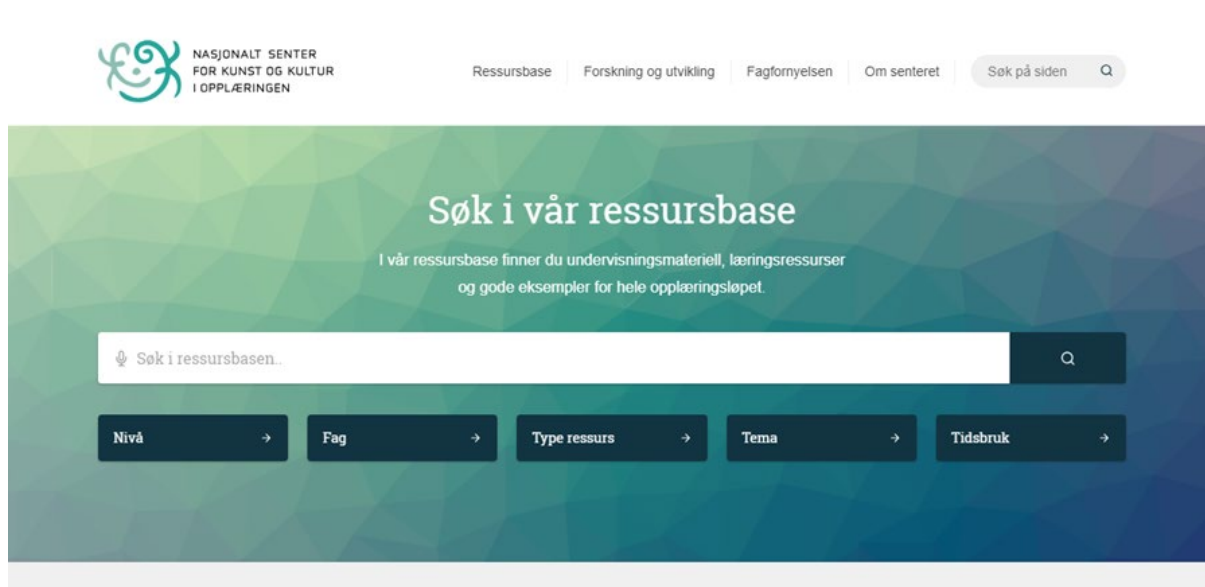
NASJONALT SENTER FOR KUNST OG KULTUR I OPPLÆRINGEN

Ressursbase | Forskning og utvikling | Fagfornyelsen | Om senteret | Søk på siden

Søk i vår ressursbase

I vår ressursbase finner du undervisningsmateriell, læringsressurser og gode eksempler for hele opplæringsløpet.

Søk i ressursbasen..

Nivå →
Fag →
Type ressurs →
Tema →
Tidsbruk →